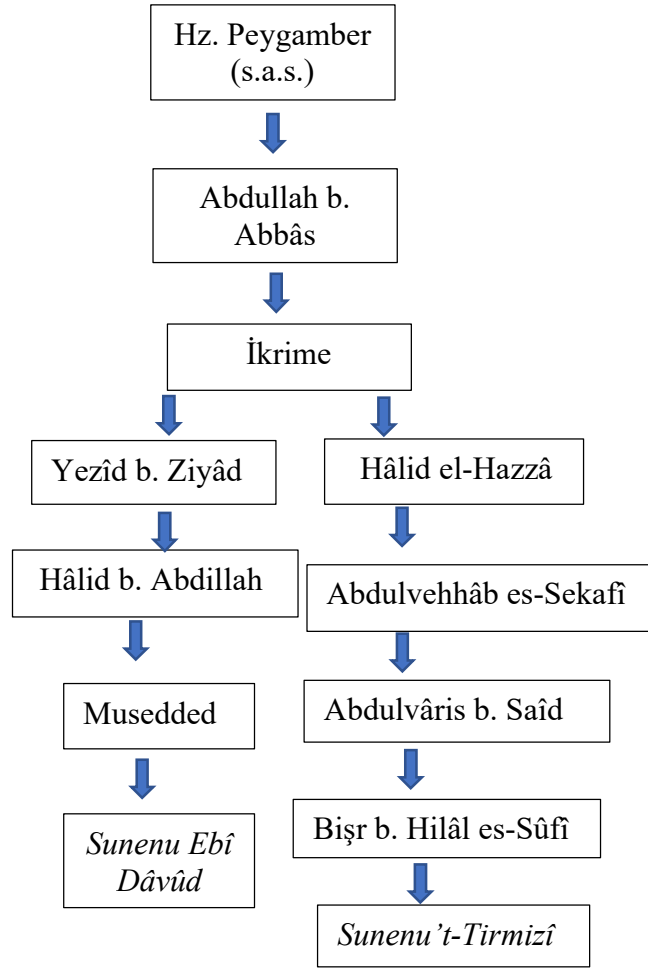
Hz. Peygamber (s.a.s.)

Abdullah b. Abbâs

İkrime

Yezîd b. Ziyâd

Hâlid b. Abdillah

Musedded

*Sunenu Ebî Dâvûd*

Hâlid el-Hazzâ

Abdulvehhâb es-Sekafî

Abdulvâris b. Saîd

Bişr b. Hilâl es-Sûfî

*Sunenu't-Tirmizî*